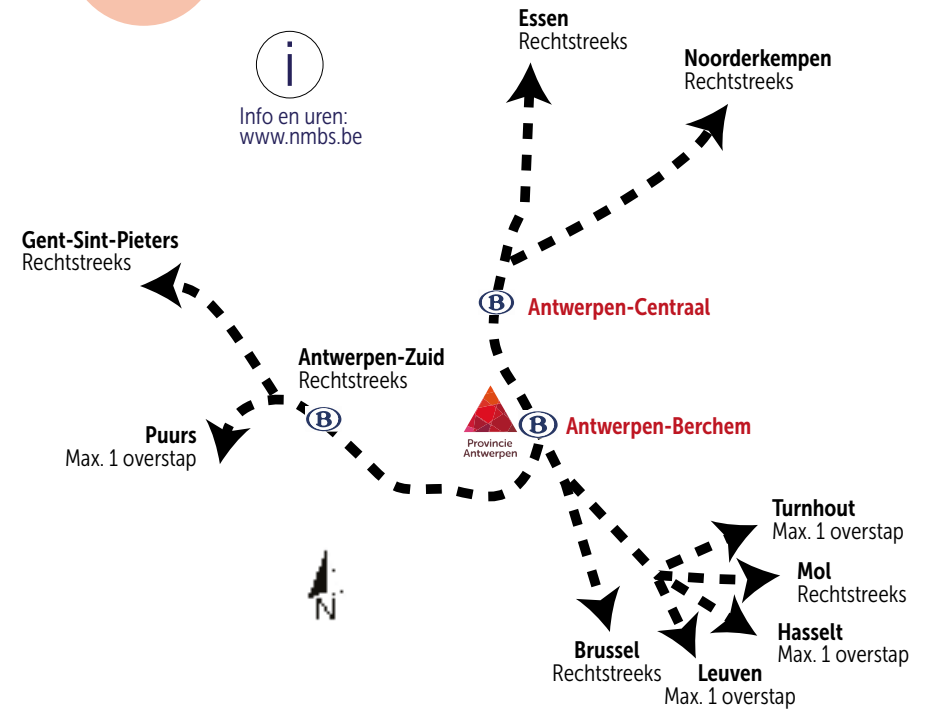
i
Info en uren:
www.nmbs.be

Essen
Rechtstreeks

Noorderkempen
Rechtstreeks

Gent-Sint-Pieters
Rechtstreeks

B Antwerpen-Centraal

Antwerpen-Zuid
Rechtstreeks

B

Provincie Antwerpen

B Antwerpen-Berchem

Puurs
Max. 1 overstap

Turnhout
Max. 1 overstap

Mol
Rechtstreeks

Hasselt
Max. 1 overstap

Brussel
Rechtstreeks

Leuven
Max. 1 overstap

N